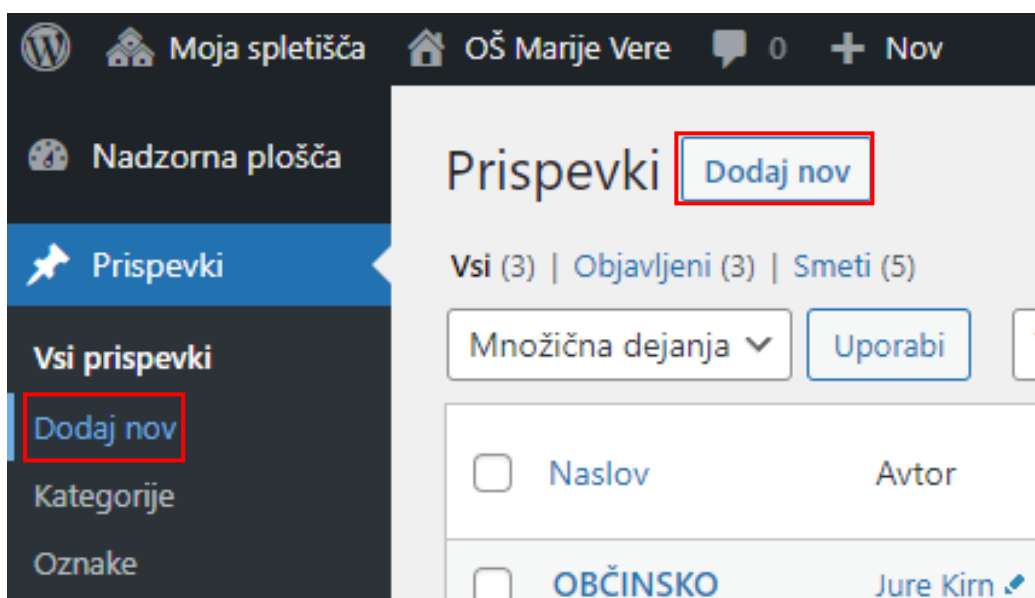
Moja spletišča OŠ Marije Vere 0 Nov

Nadzorna plošča

Prispevki

Vsi prispevki
Dodaj nov
Kategorije
Oznake

Prispevki Dodaj nov

Vsi (3) | Objavljeni (3) | Smeti (5)

Množična dejanja Uporabi

Naslov Avtor

OBČINSKO Jure Kirn